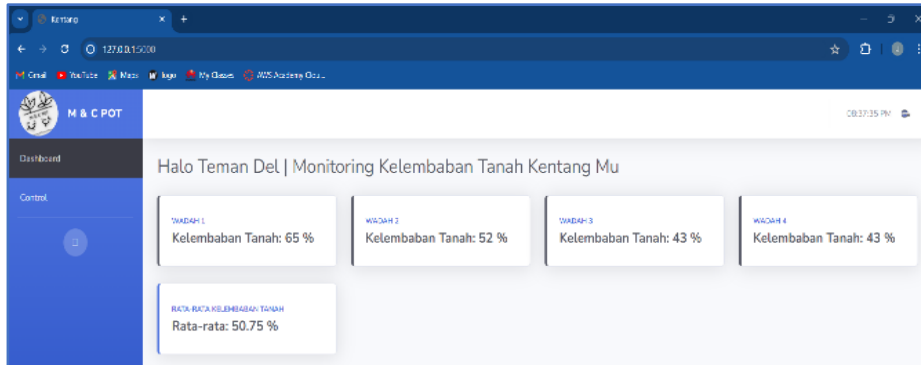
Kentang
127.0.0.1:5000
Gmail YouTube Maps logo My Classes AWS Academy Clou...
M & C POT
08:37:35 PM
Dashboard
Control
Halo Teman Del | Monitoring Kelembaban Tanah Kentang Mu
WADAH 1
Kelembaban Tanah: 65 %
WADAH 2
Kelembaban Tanah: 52 %
WADAH 3
Kelembaban Tanah: 43 %
WADAH 4
Kelembaban Tanah: 43 %
RATA-RATA KELEMBABAN TANAH
Rata-rata: 50.75 %